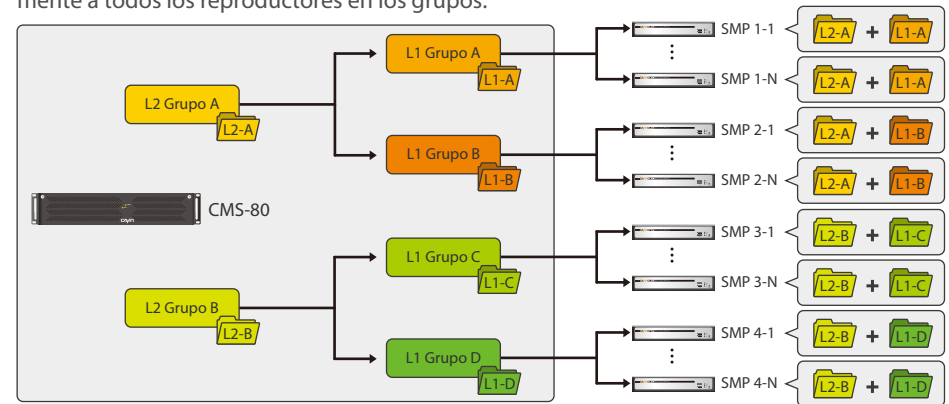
mente a todos los reproductores en los grupos.

L2 Grupo A
L2-A
L1 Grupo A
L1-A
L1 Grupo B
L1-B
CMS-80
L2 Grupo B
L2-B
L1 Grupo C
L1-C
L1 Grupo D
L1-D

SMP 1-1
L2-A + L1-A
SMP 1-N
L2-A + L1-A
SMP 2-1
L2-A + L1-B
SMP 2-N
L2-A + L1-B
SMP 3-1
L2-B + L1-C
SMP 3-N
L2-B + L1-C
SMP 4-1
L2-B + L1-D
SMP 4-N
L2-B + L1-D